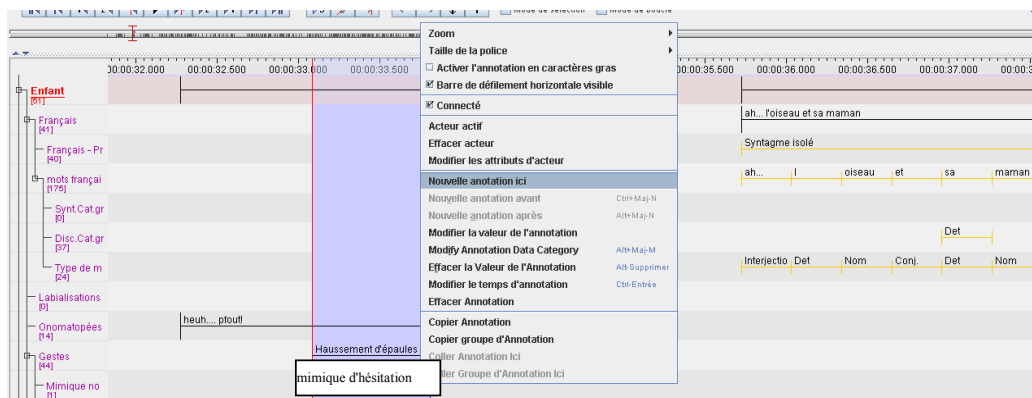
Mode de sélection Mode de boucle

00:00:32.000 00:00:32.500 00:00:33.000 00:00:33.500 00:00:35.500 00:00:36.000 00:00:36.500 00:00:37.000 00:00:3

Enfant
[51]

Français
[41]

Français - Pr
[40]

mots françai
[176]

Synt.Cat.gr
[0]

Disc.Cat.gr
[37]

Type de m
[24]

Labialisations
[0]

Onomatopées
[14]

Gestes
[44]

Mimique no
[1]

ah... l'oiseau et sa maman

Syntagme isolé

ah... l oiseau et sa maman

Det

Interjectio Det Nom Conj. Det Nom

heuh.... pfout!

Haussement d'épaules

mimique d'hésitation

Zoom
Taille de la police
Activer l'annotation en caractères gras
Barre de défilement horizontale visible
Connecté
Acteur actif
Effacer acteur
Modifier les attributs d'acteur
Nouvelle anotation ici
Nouvelle anotation avant Ctrl+Maj-N
Nouvelle anotation après Alt+Maj-N
Modifier la valeur de l'annotation
Modify Annotation Data Category Alt+Maj-M
Effacer la Valeur de l'Annotation Alt-Supprimer
Modifier le temps d'annotation Ctrl-Entrée
Effacer Annotation
Copier Annotation
Copier groupe d'Annotation
Coller Annotation Ici
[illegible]ller Groupe d'Annotation Ici